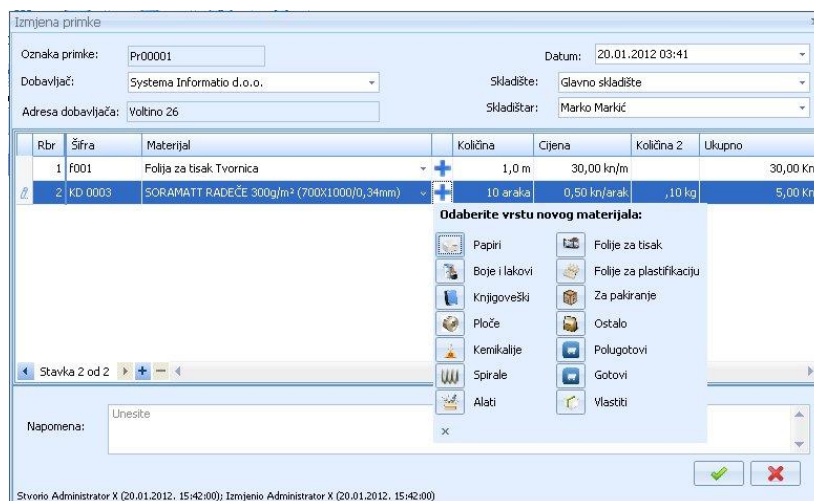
Izmjena primke

Oznaka primke: Pr00001

Datum: 20.01.2012 03:41

Dobavljač: Systema Informatio d.o.o.

Skladište: Glavno skladište

Adresa dobavljača: Voltino 26

Skladištar: Marko Markić

| Rbr | Šifra | Materijal | Količina | Cijena | Količina 2 | Ukupno |
|---|---|---|---|---|---|---|
| 1 | f001 | Folija za tisak Tvornica | 1,0 m | 30,00 kn/m | | 30,00 Kn |
| 2 | KD 0003 | SORAMATT RADEČE 300g/m² (700X1000/0,34mm) | 10 araka | 0,50 kn/arak | ,10 kg | 5,00 Kn |

Odaberite vrstu novog materijala:

Papiri
Folije za tisak
Boje i lakovi
Folije za plastifikaciju
Knjigoveški
Za pakiranje
Ploče
Ostalo
Kemikalije
Polugotovi
Spirale
Gotovi
Alati
Vlastiti

×

Stavka 2 od 2

Napomena: Unesite

Stvorio Administrator X (20.01.2012. 15:42:00); Izmjenio Administrator X (20.01.2012. 15:42:00)